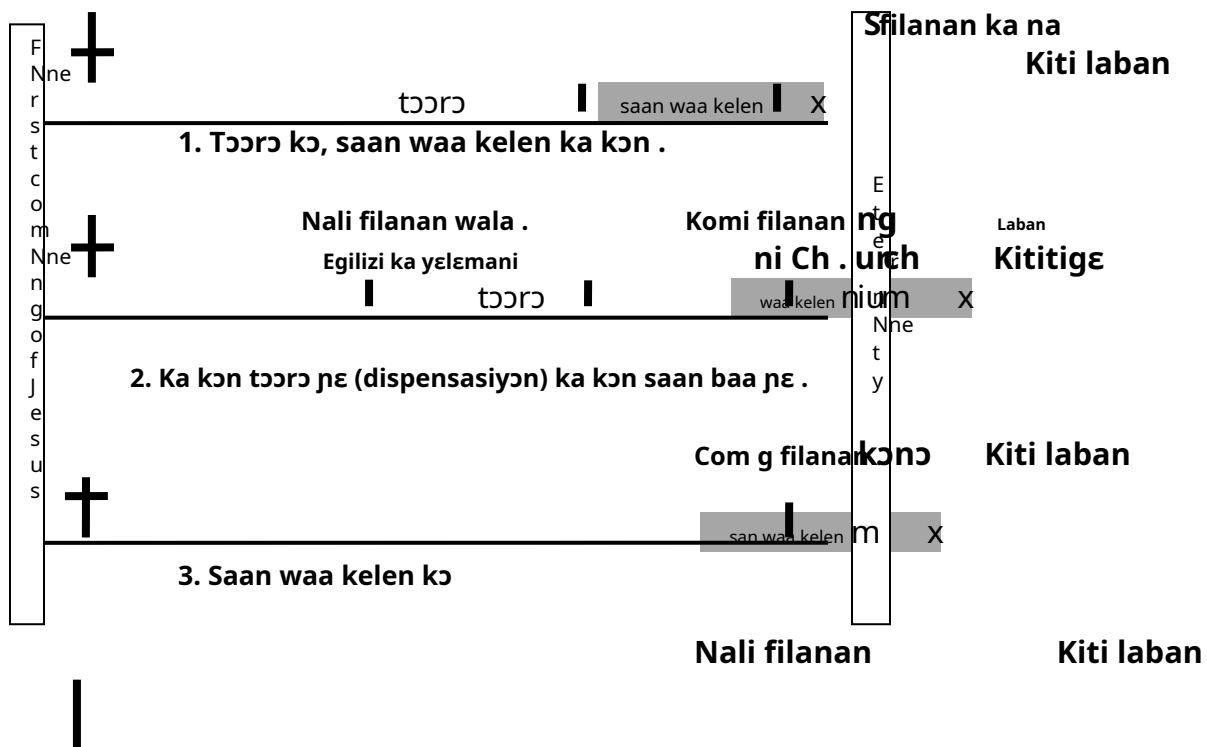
F
Nne
r
s
t
c
o
m
Nne
n
g
o
f
J
e
s
u
s

Sfilanan ka na
Kiti laban

tɔɔrɔ

saan waa kelen x

1. Tɔɔrɔ kɔ, saan waa kelen ka kɔn .

E
t
e
r
Nne
t
y

Nali filanan wala .
Egilizi ka yɛlɛmani

Komi filanan ng
ni Ch . uich

Laban
Kititigɛ

tɔɔrɔ

waa kelen nium x

2. Ka kɔn tɔɔrɔ ɲɛ (dispensasiyɔn) ka kɔn saan baa ɲɛ .

Com g filanan kɔnɔ
Kiti laban

san waa kelen m x

3. Saan waa kelen kɔ

Nali filanan
Kiti laban